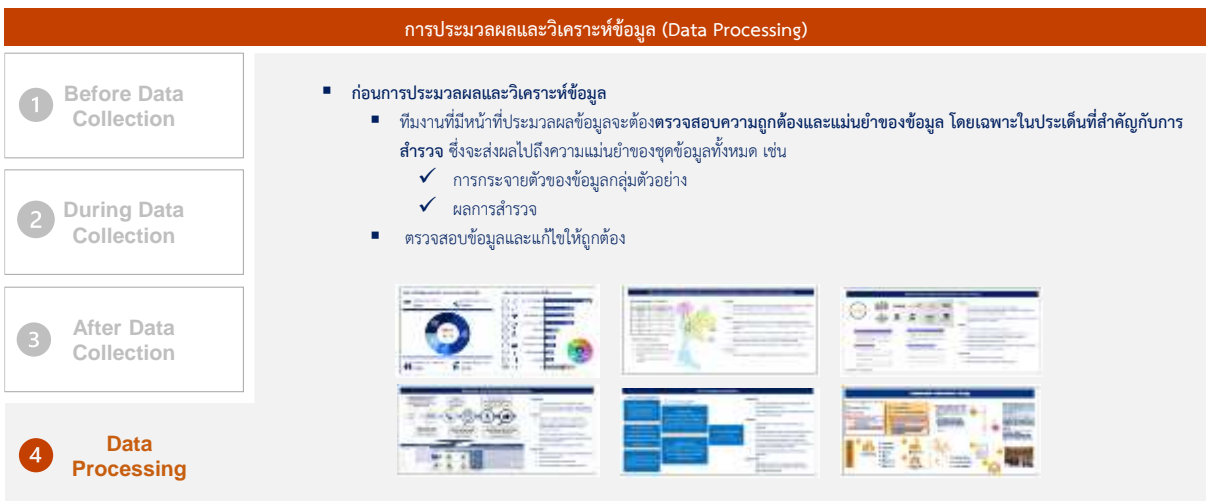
การประมวลผลและวิเคราะห์ข้อมูล (Data Processing)

1 Before Data Collection

2 During Data Collection

3 After Data Collection

4 Data Processing

- ก่อนการประมวลผลและวิเคราะห์ข้อมูล
  - ทีมงานที่มีหน้าที่ประมวลผลข้อมูลจะต้องตรวจสอบความถูกต้องและแม่นยำของข้อมูล โดยเฉพาะในประเด็นที่สำคัญกับการสำรวจ ซึ่งจะส่งผลไปถึงความแม่นยำของชุดข้อมูลทั้งหมด เช่น
    ✓ การกระจายตัวของข้อมูลกลุ่มตัวอย่าง
    ✓ ผลการสำรวจ
  - ตรวจสอบข้อมูลและแก้ไขให้ถูกต้อง